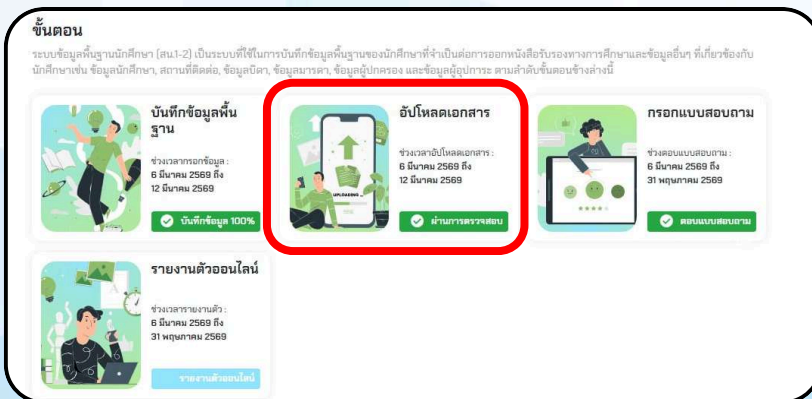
ขั้นตอน

ระบบข้อมูลพื้นฐานนักศึกษา (สน1-2) เป็นระบบที่ใช้ในการบันทึกข้อมูลพื้นฐานของนักศึกษาที่จำเป็นต่อการออกหนังสือรับรองทางการศึกษาและข้อมูลอื่นๆ ที่เกี่ยวข้องกับนักศึกษาเช่น ข้อมูลนักศึกษา, สถานที่ติดต่อ, ข้อมูลบิดา, ข้อมูลมารดา, ข้อมูลผู้ปกครอง และข้อมูลผู้อุปการะ ตามลำดับขั้นตอนข้างล่างนี้

บันทึกข้อมูลพื้นฐาน

ช่วงเวลากรอกข้อมูล :
6 มีนาคม 2569 ถึง
12 มีนาคม 2569

บันทึกข้อมูล 100%

อัปโหลดเอกสาร

UPLOADING

ช่วงเวลาอัปโหลดเอกสาร :
6 มีนาคม 2569 ถึง
12 มีนาคม 2569

ผ่านการตรวจสอบ

กรอกแบบสอบถาม

ช่วงตอบแบบสอบถาม :
6 มีนาคม 2569 ถึง
31 พฤษภาคม 2569

ตอบแบบสอบถาม

รายงานตัวออนไลน์

ช่วงเวลารายงานตัว :
6 มีนาคม 2569 ถึง
31 พฤษภาคม 2569

รายงานตัวออนไลน์